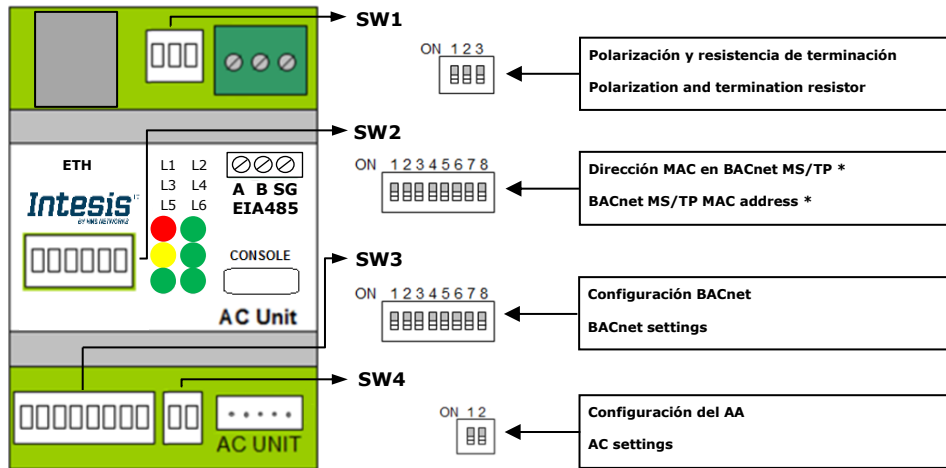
SW1

ON 1 2 3

Polarización y resistencia de terminación

Polarization and termination resistor

SW2

ETH

L1 L2
L3 L4
L5 L6

A B SG
EIA485

Intesis
BY HMS NETWORKS

CONSOLE

AC Unit

ON 1 2 3 4 5 6 7 8

Dirección MAC en BACnet MS/TP *

BACnet MS/TP MAC address *

SW3

ON 1 2 3 4 5 6 7 8

Configuración BACnet

BACnet settings

SW4

AC UNIT

ON 1 2

Configuración del AA

AC settings